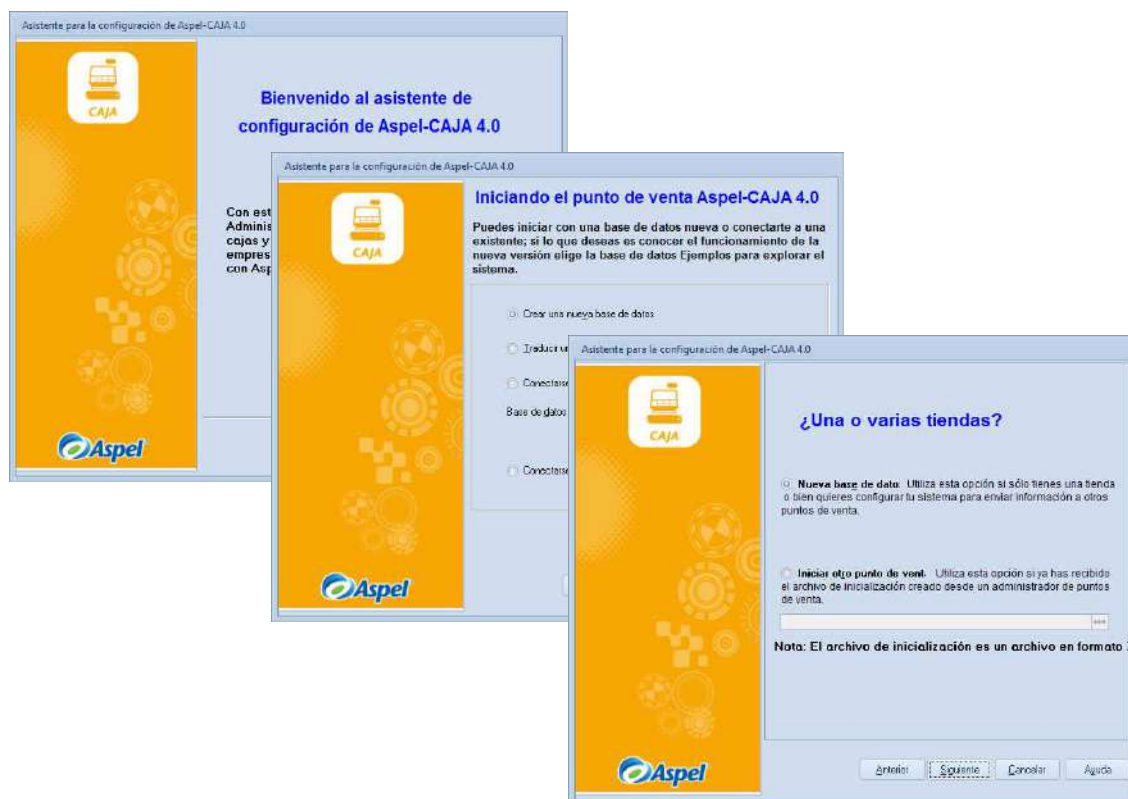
Asistente para la configuración de Aspel-CAJA 4.0

CAJA

Bienvenido al asistente de configuración de Aspel-CAJA 4.0

Con est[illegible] Adminis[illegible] cajas y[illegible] empres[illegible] con Asp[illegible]

Aspel

Asistente para la configuración de Aspel-CAJA 4.0

CAJA

Iniciando el punto de venta Aspel-CAJA 4.0

Puedes iniciar con una base de datos nueva o conectarte a una existente; si lo que deseas es conocer el funcionamiento de la nueva versión elige la base de datos Ejemplos para explorar el sistema.

Crear una nueva base de datos

Traducir u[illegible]

Conectarse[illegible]

Base de datos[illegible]

Conectarse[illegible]

Aspel

Asistente para la configuración de Aspel-CAJA 4.0

CAJA

¿Una o varias tiendas?

Nueva base de datos: Utiliza esta opción si sólo tienes una tienda o bien quieres configurar tu sistema para enviar información a otros puntos de venta.

Iniciar otro punto de vent. Utiliza esta opción si ya has recibido el archivo de inicialización creado desde un administrador de puntos de venta.

Nota: El archivo de inicialización es un archivo en formato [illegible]

Aspel

Anterior Siguiente Cancelar Ayuda